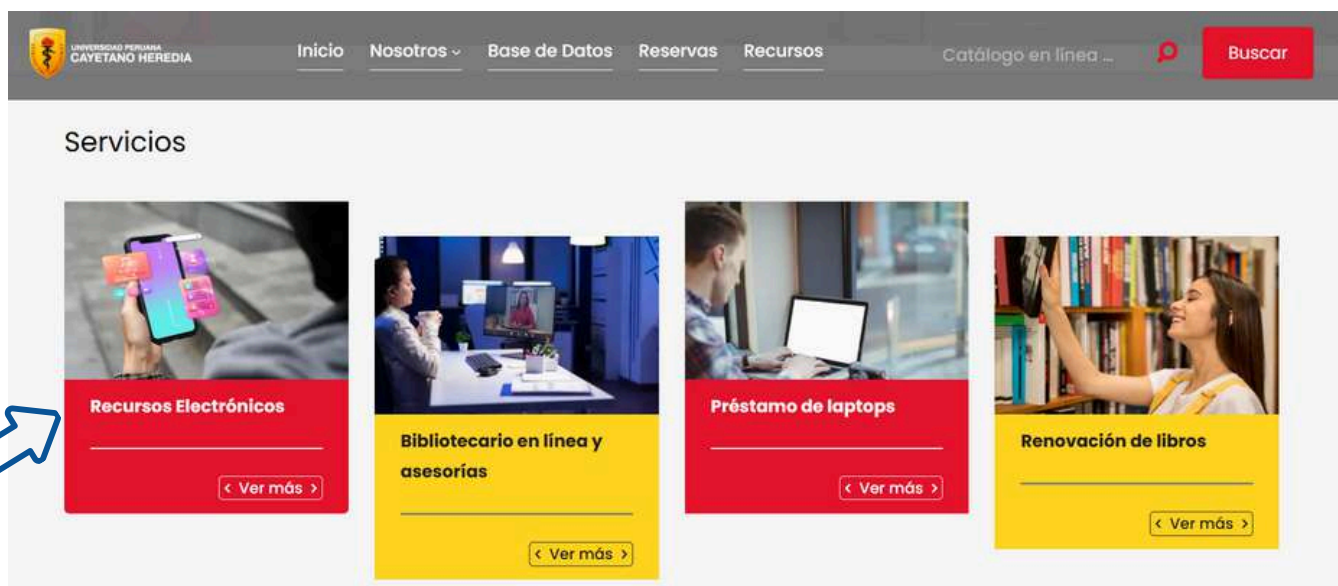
UNIVERSIDAD PERUANA CAYETANO HEREDIA

Inicio Nosotros Base de Datos Reservas Recursos

Catálogo en línea ...

Buscar

Servicios

Recursos Electrónicos

‹ Ver más ›

Bibliotecario en línea y asesorías

‹ Ver más ›

Préstamo de laptops

‹ Ver más ›

Renovación de libros

‹ Ver más ›